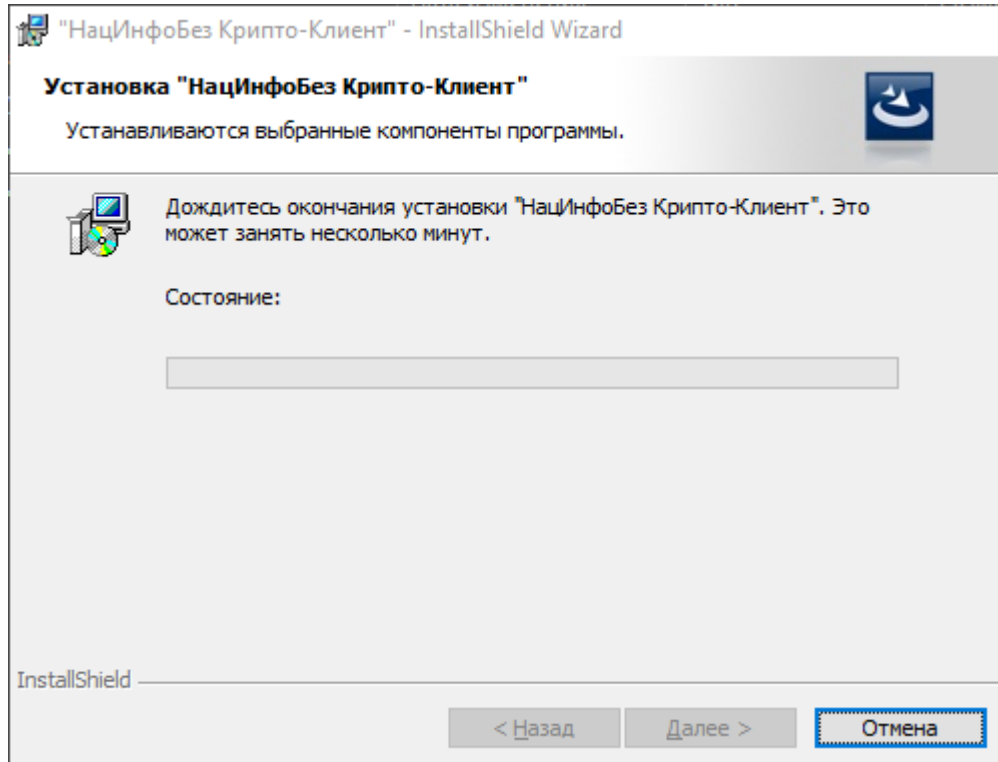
"НацИнфоБез Крипто-Клиент" - InstallShield Wizard

Установка "НацИнфоБез Крипто-Клиент"

Устанавливаются выбранные компоненты программы.

Дождитесь окончания установки "НацИнфоБез Крипто-Клиент". Это может занять несколько минут.

Состояние:

InstallShield

< Назад

Далее >

Отмена